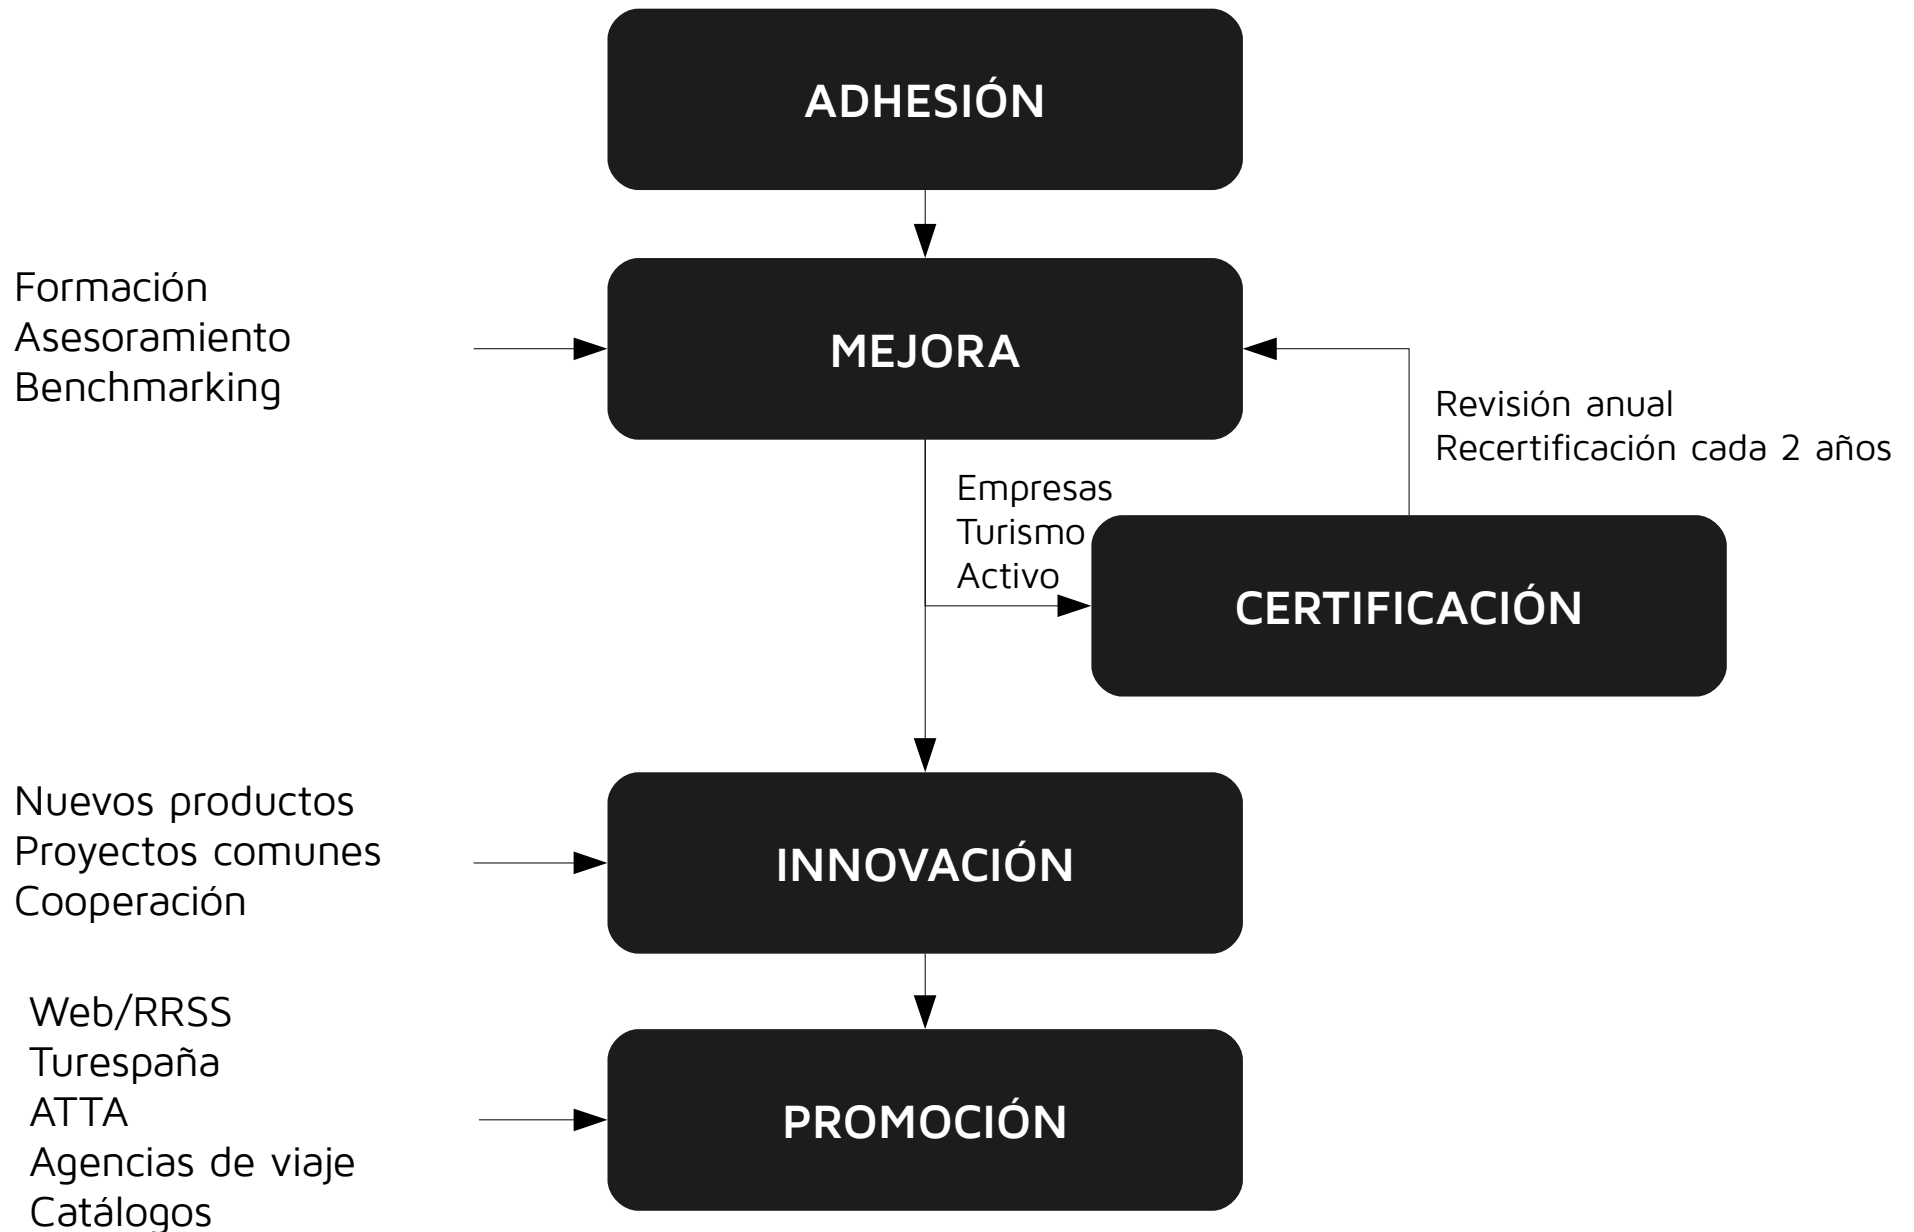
ADHESIÓN

Formación
Asesoramiento
Benchmarking

MEJORA

Revisión anual
Recertificación cada 2 años

Empresas
Turismo
Activo

CERTIFICACIÓN

Nuevos productos
Proyectos comunes
Cooperación

INNOVACIÓN

Web/RRSS
Turespaña
ATTA
Agencias de viaje
Catálogos

PROMOCIÓN